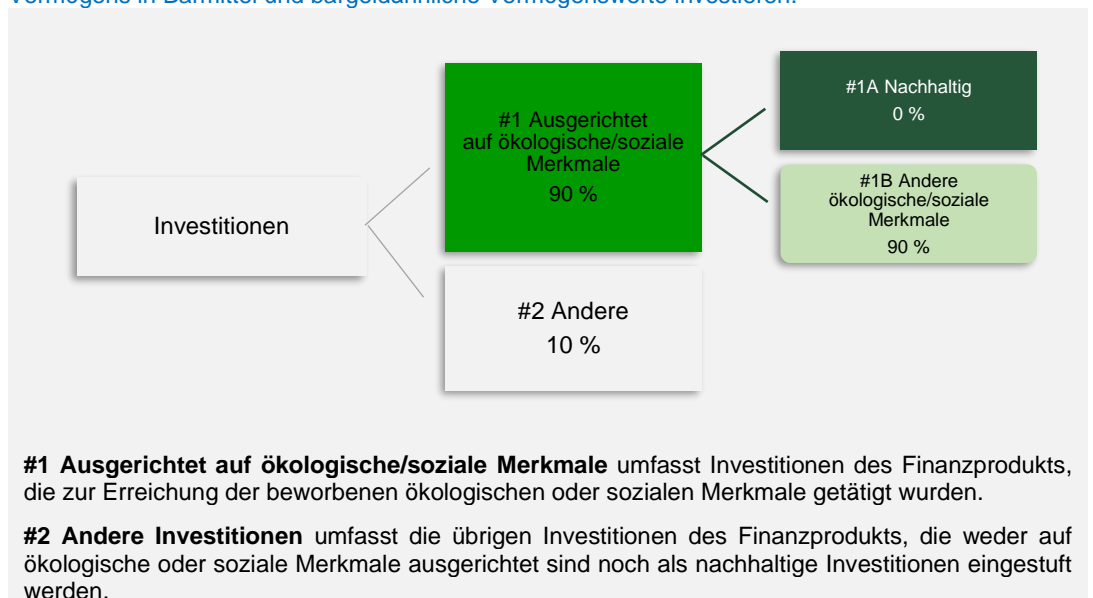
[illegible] in Barmittel und bargeldähnliche Vermögenswerte investieren.

Investitionen

#1 Ausgerichtet auf ökologische/soziale Merkmale
90 %

#1A Nachhaltig
0 %

#1B Andere ökologische/soziale Merkmale
90 %

#2 Andere
10 %

**#1 Ausgerichtet auf ökologische/soziale Merkmale** umfasst Investitionen des Finanzprodukts, die zur Erreichung der beworbenen ökologischen oder sozialen Merkmale getätigt wurden.

**#2 Andere Investitionen** umfasst die übrigen Investitionen des Finanzprodukts, die weder auf ökologische oder soziale Merkmale ausgerichtet sind noch als nachhaltige Investitionen eingestuft werden.